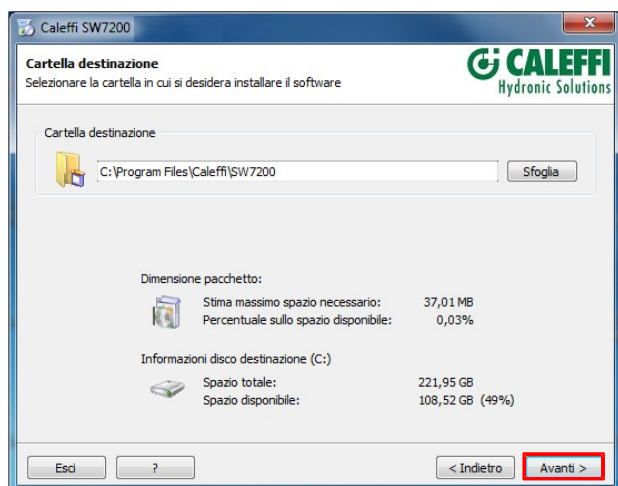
Caleffi SW7200

Cartella destinazione
Selezionare la cartella in cui si desidera installare il software

CALEFFI
Hydronic Solutions

Cartella destinazione

C:\Program Files\Caleffi\SW7200

Sfoglia

Dimensione pacchetto:

Stima massimo spazio necessario: 37,01 MB
Percentuale sullo spazio disponibile: 0,03%

Informazioni disco destinazione (C:)

Spazio totale: 221,95 GB
Spazio disponibile: 108,52 GB (49%)

Esci

?

< Indietro

Avanti >